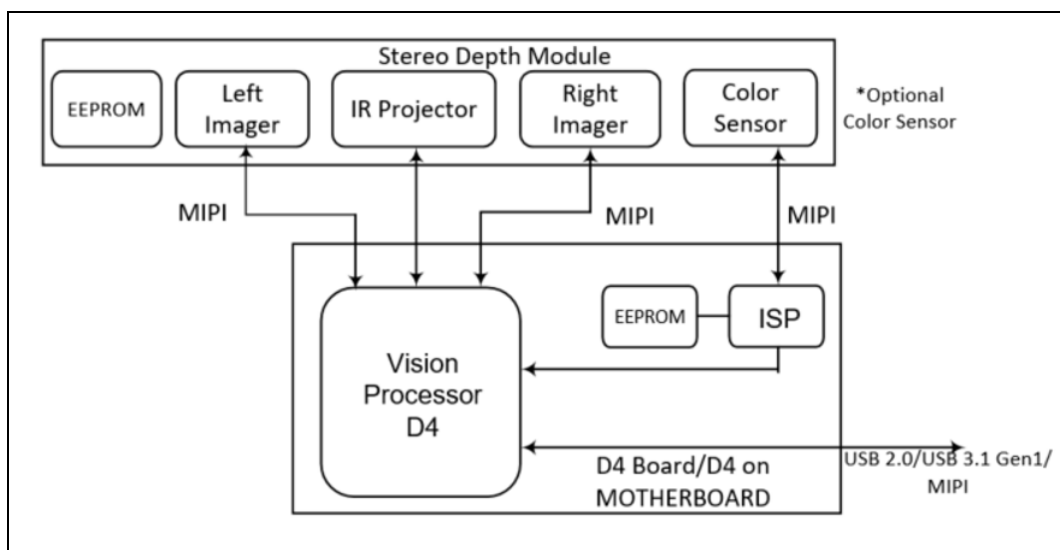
Stereo Depth Module

EEPROM

Left Imager

IR Projector

Right Imager

Color Sensor

*Optional Color Sensor

MIPI

MIPI

MIPI

EEPROM

ISP

Vision Processor D4

D4 Board/D4 on MOTHERBOARD

USB 2.0/USB 3.1 Gen1/ MIPI